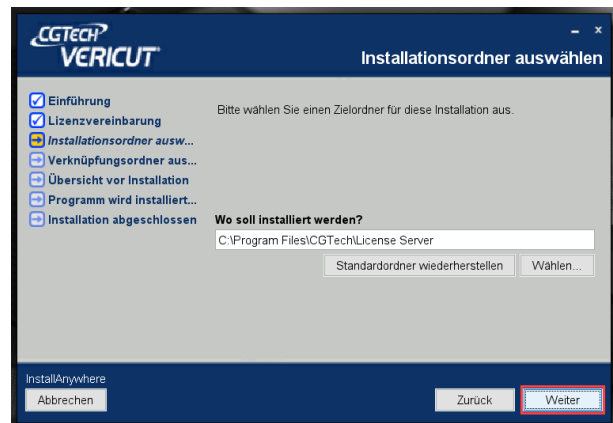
CGTECH
VERICUT

Installationsordner auswählen

Einführung
Lizenzvereinbarung
Installationsordner ausw...
Verknüpfungsordner aus...
Übersicht vor Installation
Programm wird installiert...
Installation abgeschlossen

Bitte wählen Sie einen Zielordner für diese Installation aus.

Wo soll installiert werden?

C:\Program Files\CGTech\License Server

Standardordner wiederherstellen

Wählen...

InstallAnywhere

Abbrechen

Zurück

Weiter